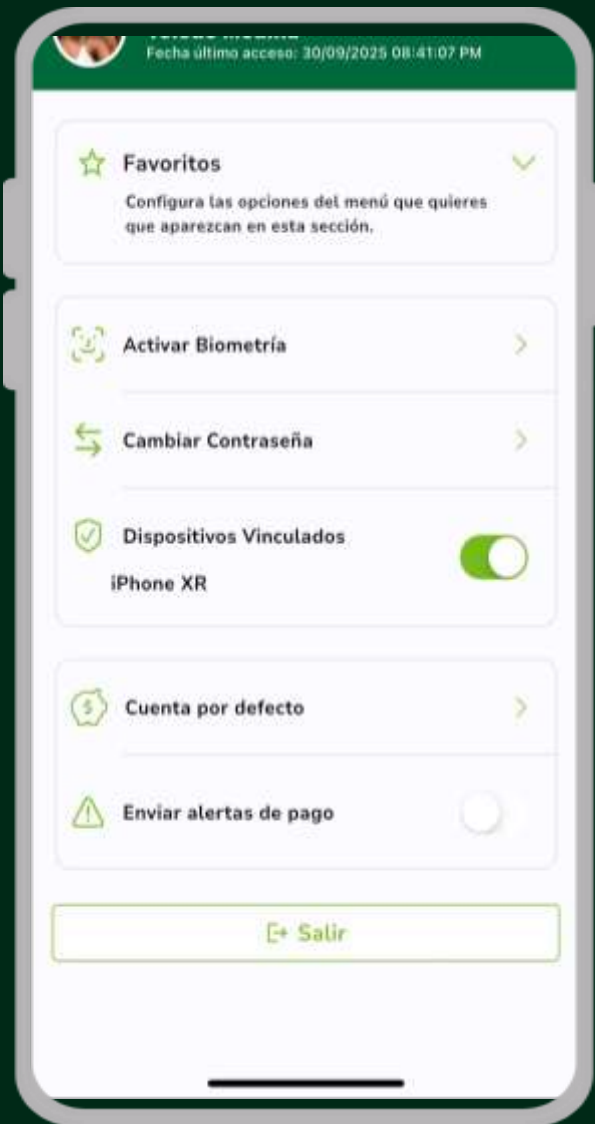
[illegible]
Fecha último acceso: 30/09/2025 08:41:07 PM

Favoritos

Configura las opciones del menú que quieres que aparezcan en esta sección.

Activar Biometría

Cambiar Contraseña

Dispositivos Vinculados

iPhone XR

Cuenta por defecto

Enviar alertas de pago

Salir